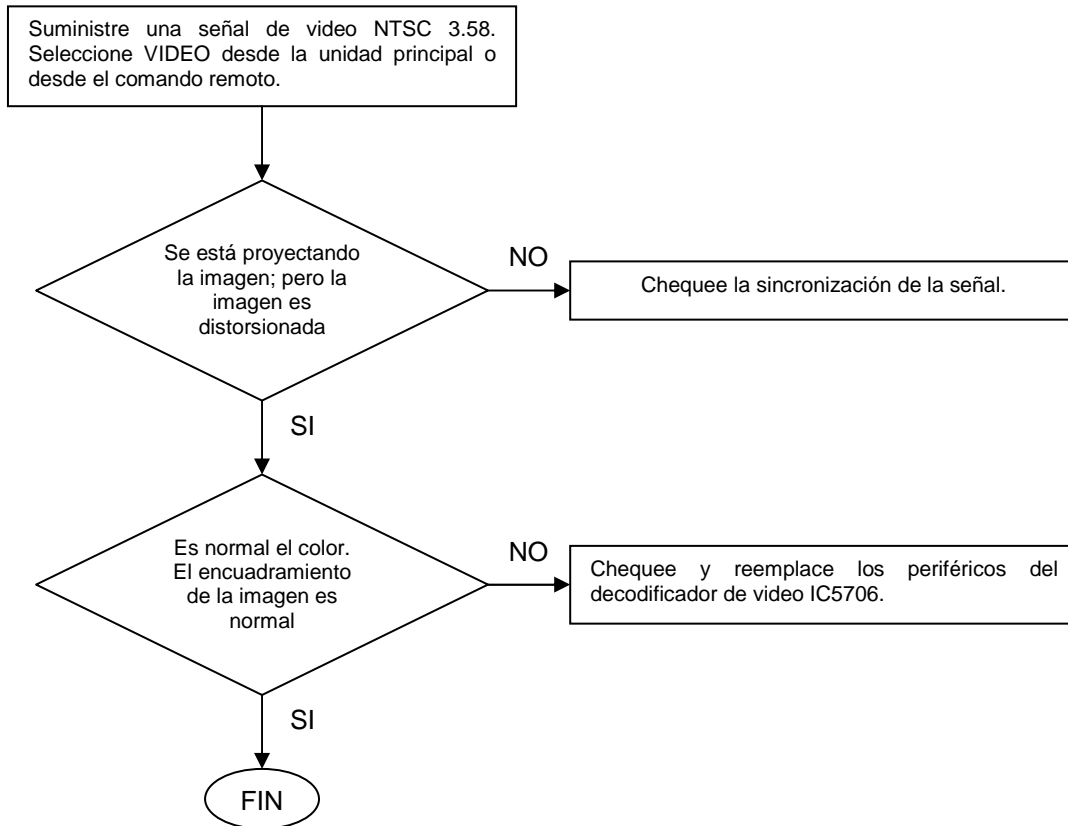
Suministre una señal de video NTSC 3.58. Seleccione VIDEO desde la unidad principal o desde el comando remoto.

Se está proyectando la imagen; pero la imagen es distorsionada

NO

Chequee la sincronización de la señal.

SI

Es normal el color. El encuadramiento de la imagen es normal

NO

Chequee y reemplace los periféricos del decodificador de video IC5706.

SI

FIN